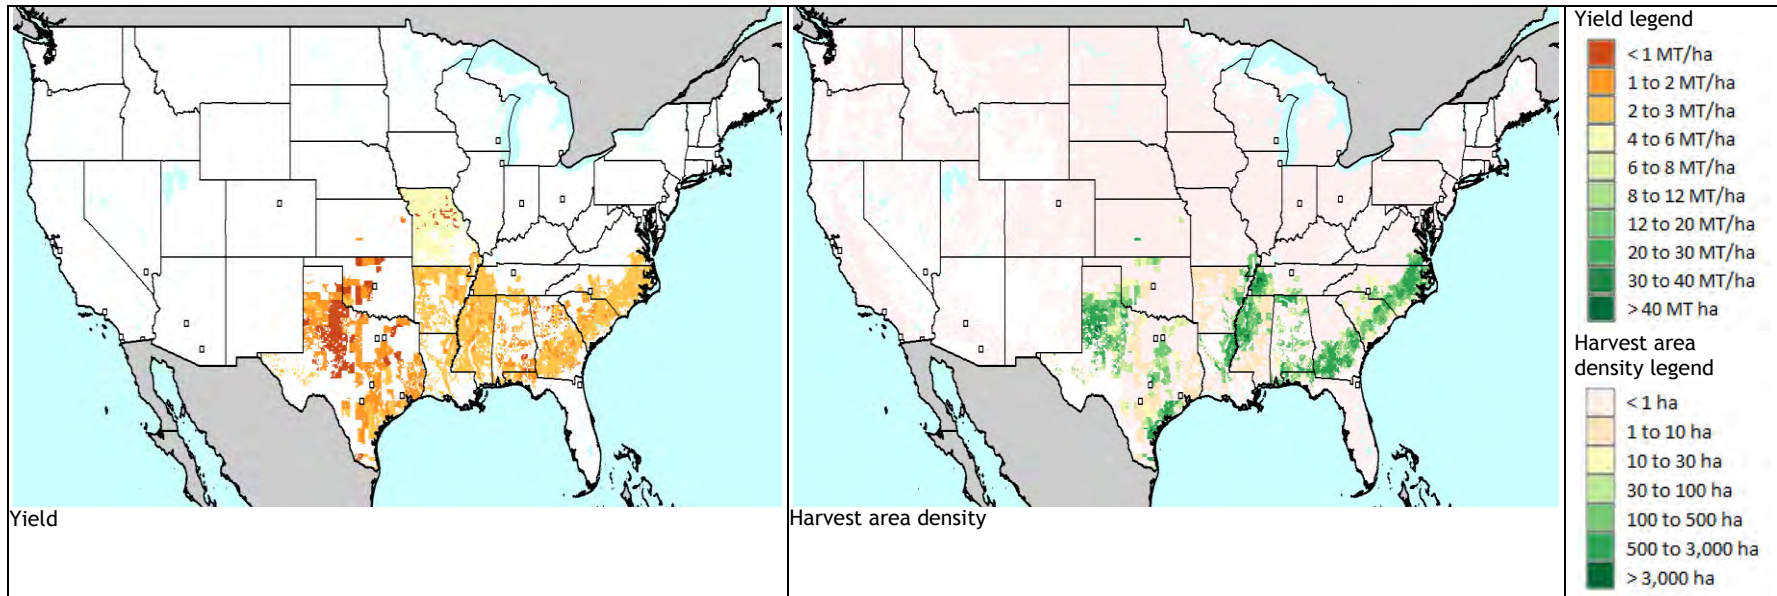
Yield

Harvest area density

Yield legend
< 1 MT/ha
1 to 2 MT/ha
2 to 3 MT/ha
4 to 6 MT/ha
6 to 8 MT/ha
8 to 12 MT/ha
12 to 20 MT/ha
20 to 30 MT/ha
30 to 40 MT/ha
> 40 MT ha

Harvest area density legend
< 1 ha
1 to 10 ha
10 to 30 ha
30 to 100 ha
100 to 500 ha
500 to 3,000 ha
> 3,000 ha